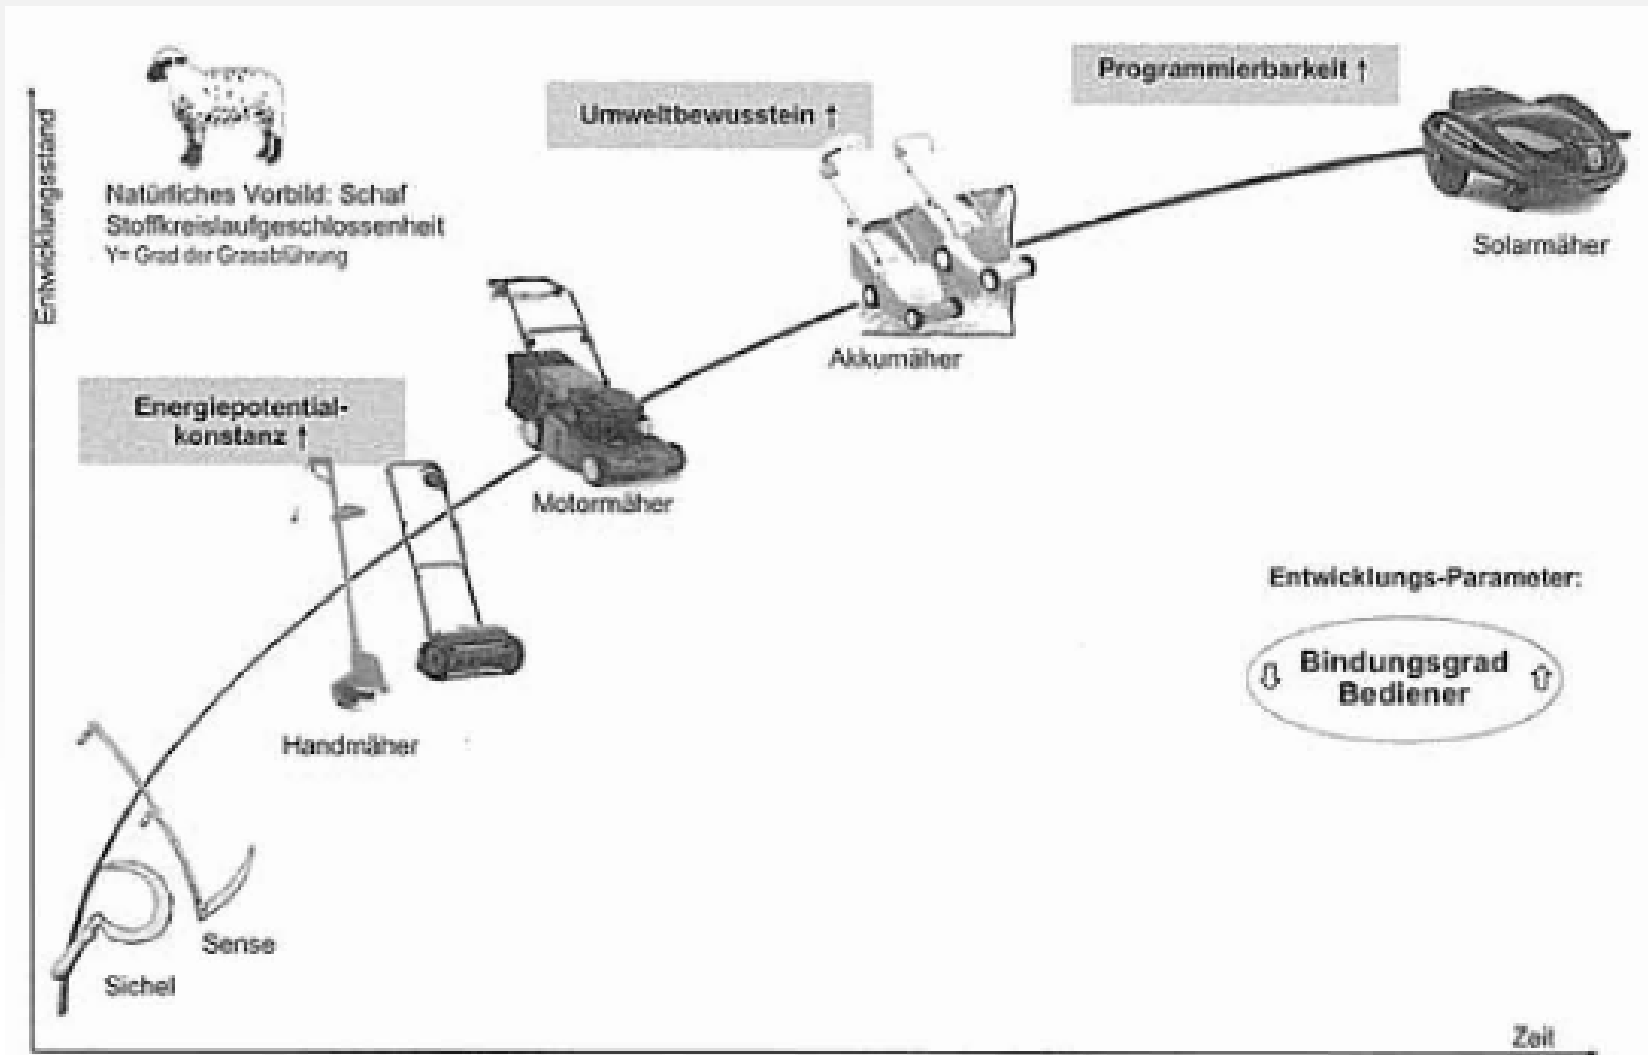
Entwicklungsstand

Natürliches Vorbild: Schaf
Stoffkreislaufgeschlossenheit
Y= Grad der Grasablühung

Umweltbewusstein ↑

Programmierbarkeit ↑

Solarmäher

Akkumäher

Energiepotential-konstanz ↑

Motormäher

Handmäher

Entwicklungs-Parameter:

⇩ Bindungsgrad Bediener ⇧

Sense

Sichel

Zeit